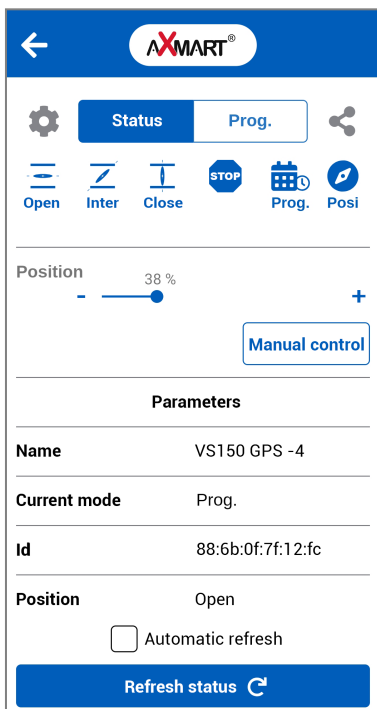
AXMART®

Status
Prog.

Open
Inter
Close
STOP
Prog.
Posi

Position
38 %
-
+

Manual control

Parameters

| | |
|---|---|
| Name | VS150 GPS -4 |
| Current mode | Prog. |
| Id | 88:6b:0f:7f:12:fc |
| Position | Open |

Automatic refresh

Refresh status